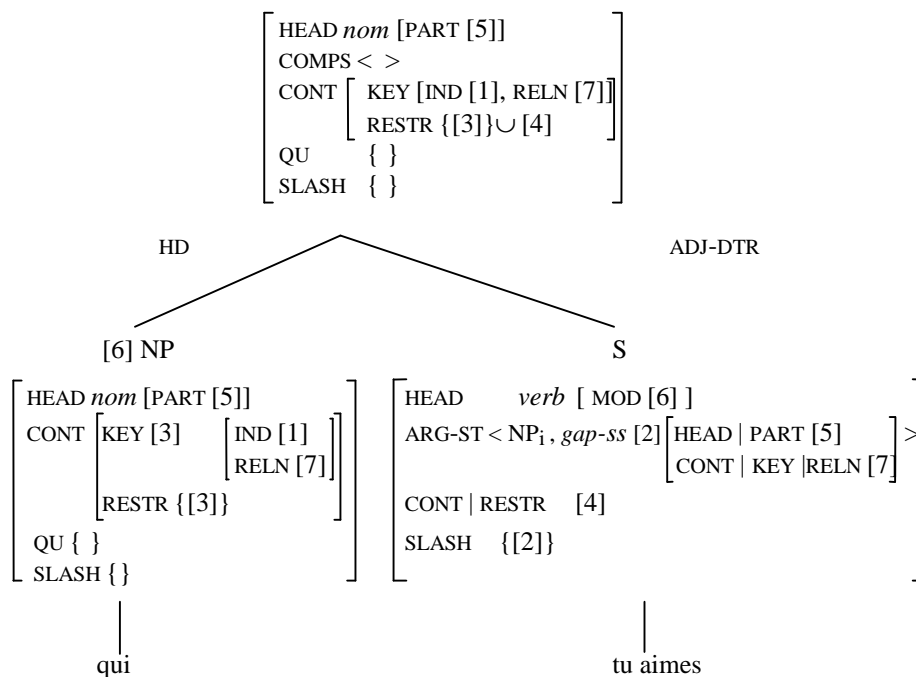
HEAD *nom* [PART [5]]
COMPS < >
CONT KEY [IND [1], RELN [7]]
RESTR {[3]}$\cup$ [4]
QU { }
SLASH { }

HD

ADJ-DTR

[6] NP

HEAD *nom* [PART [5]]
CONT KEY [3] IND [1]
RELN [7]
RESTR {[3]}
QU { }
SLASH { }

S

HEAD *verb* [ MOD [6] ]
ARG-ST < $NP_i$ , *gap-ss* [2] HEAD | PART [5] >
CONT | KEY |RELN [7]
CONT | RESTR [4]
SLASH {[2]}

qui

tu aimes